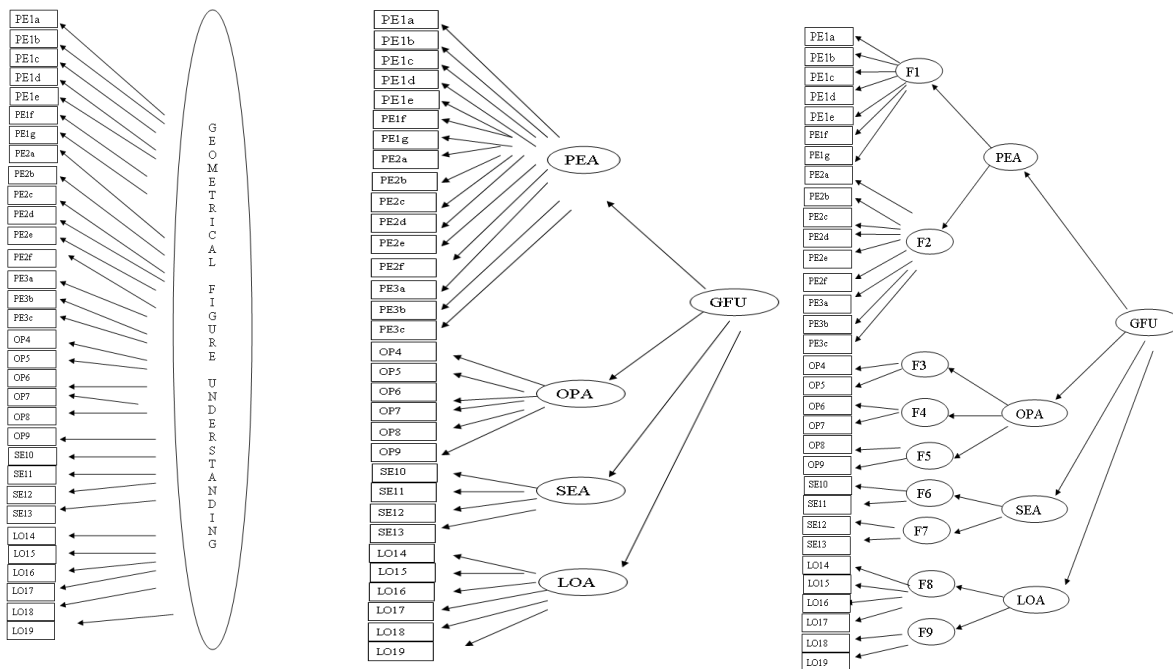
PE1a
PE1b
PE1c
PE1d
PE1e
PE1f
PE1g
PE2a
PE2b
PE2c
PE2d
PE2e
PE2f
PE3a
PE3b
PE3c
OP4
OP5
OP6
OP7
OP8
OP9
SE10
SE11
SE12
SE13
LO14
LO15
LO16
LO17
LO18
LO19

GEOMETRICAL FIGURE UNDERSTANDING

PE1a
PE1b
PE1c
PE1d
PE1e
PE1f
PE1g
PE2a
PE2b
PE2c
PE2d
PE2e
PE2f
PE3a
PE3b
PE3c
OP4
OP5
OP6
OP7
OP8
OP9
SE10
SE11
SE12
SE13
LO14
LO15
LO16
LO17
LO18
LO19

PEA
GFU
OPA
SEA
LOA

PE1a
PE1b
PE1c
PE1d
PE1e
PE1f
PE1g
PE2a
PE2b
PE2c
PE2d
PE2e
PE2f
PE3a
PE3b
PE3c
OP4
OP5
OP6
OP7
OP8
OP9
SE10
SE11
SE12
SE13
LO14
LO15
LO16
LO17
LO18
LO19

F1
PEA
F2
GFU
F3
F4
OPA
F5
F6
SEA
F7
F8
LOA
F9